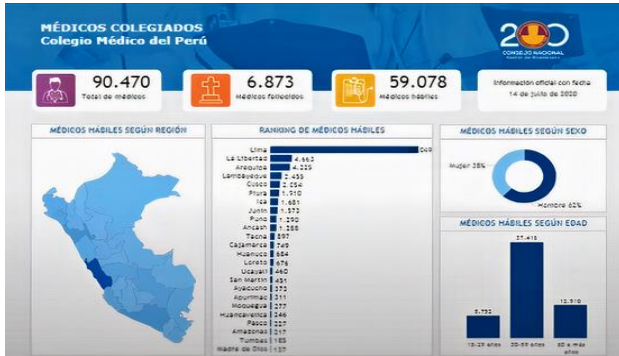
MÉDICOS COLEGIADOS
Colegio Médico del Perú

200
CONSEJO NACIONAL
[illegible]

90.470
Total de médicos

6.873
Médicos fallecidos

59.078
Médicos hábiles

Información oficial con fecha 14 de julio de 2020

MÉDICOS HÁBILES SEGÚN REGIÓN

RANKING DE MÉDICOS HÁBILES

| Región | Médicos |
|---|---|
| Lima | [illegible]049 |
| La Libertad | 4.663 |
| Arequipa | 4.225 |
| Lambayeque | 2.455 |
| Cusco | 2.054 |
| Piura | 1.910 |
| Ica | 1.681 |
| Junín | 1.573 |
| Puno | 1.290 |
| Ancash | 1.288 |
| Tacna | 897 |
| Cajamarca | 749 |
| Huanuco | 684 |
| Loreto | 676 |
| Ucayali | 460 |
| San Martin | 431 |
| Ayacucho | 373 |
| Apurimac | 311 |
| Moquegua | 277 |
| Huancavelica | 246 |
| Pasco | 227 |
| Amazonas | 217 |
| Tumbes | 185 |
| Madre de Dios | 137 |

MÉDICOS HÁBILES SEGÚN SEXO
Mujer 38%
Hombre 62%

MÉDICOS HÁBILES SEGÚN EDAD
5.752
27.418
12.510
12-29 años
30-59 años
60 a más años